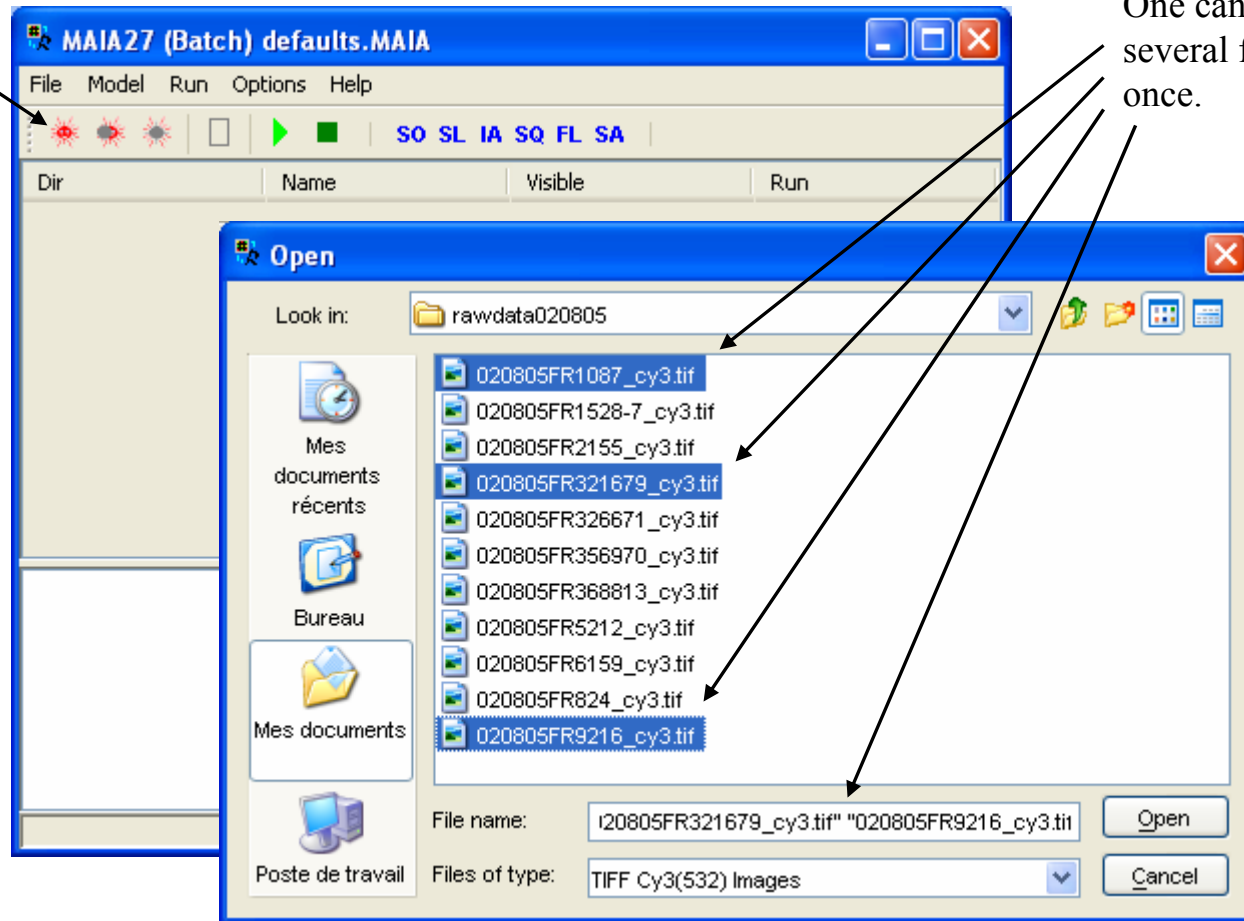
One can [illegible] several f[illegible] once.

MAIA27 (Batch) defaults.MAIA

File Model Run Options Help

SO SL IA SQ FL SA

| Dir | Name | Visible | Run |
|---|---|---|---|

Open

Look in: rawdata020805

Mes documents récents

Bureau

Mes documents

Poste de travail

020805FR1087_cy3.tif
020805FR1528-7_cy3.tif
020805FR2155_cy3.tif
020805FR321679_cy3.tif
020805FR326671_cy3.tif
020805FR356970_cy3.tif
020805FR368813_cy3.tif
020805FR5212_cy3.tif
020805FR6159_cy3.tif
020805FR824_cy3.tif
020805FR9216_cy3.tif

File name: '20805FR321679_cy3.tif" "020805FR9216_cy3.ti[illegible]

Open

Files of type: TIFF Cy3(532) Images

Cancel